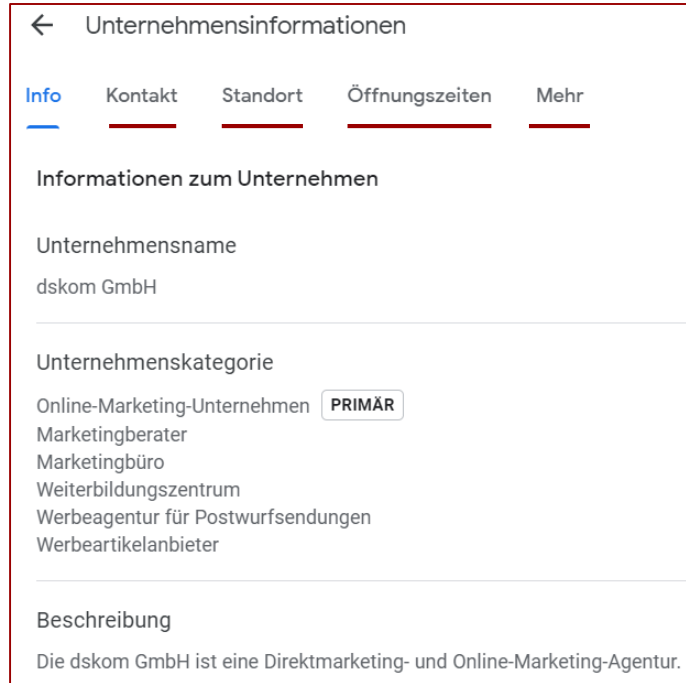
← Unternehmensinformationen

Info Kontakt Standort Öffnungszeiten Mehr

Informationen zum Unternehmen

Unternehmensname

dskom GmbH

Unternehmenskategorie

Online-Marketing-Unternehmen PRIMÄR
Marketingberater
Marketingbüro
Weiterbildungszentrum
Werbeagentur für Postwurfsendungen
Werbeartikelanbieter

Beschreibung

Die dskom GmbH ist eine Direktmarketing- und Online-Marketing-Agentur.